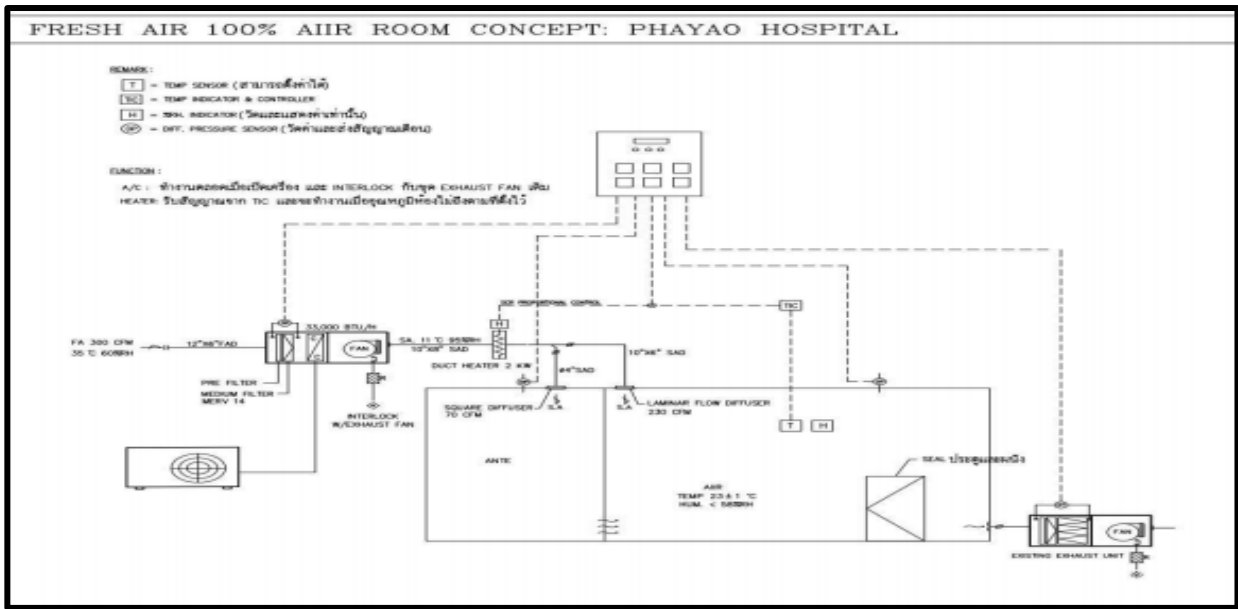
FRESH AIR 100% AIIR ROOM CONCEPT: PHAYAO HOSPITAL

REMARK :
T = TEMP SENSOR (สามารถตั้งค่าได้)
TIC = TEMP INDICATOR & CONTROLLER
H = %RH. INDICATOR (วัดและแสดงค่าเท่านั้น)
DP = DIFF. PRESSURE SENSOR (วัดค่าและส่งสัญญาณเตือน)

FUNCTION :
A/C : ทำงานตลอดเมื่อเปิดเครื่อง และ INTERLOCK กับชุด EXHAUST FAN เดิม
HEATER: รับสัญญาณจาก TIC และจะทำงานเมื่ออุณหภูมิห้องไม่ได้ตามที่ตั้งไว้

SCR PROPORTIONAL CONTROL
TIC
H
FA 300 CFM
35 °C 60%RH
12"x8"FAD
33,000 BTU/H
FAN
SA. 11 °C 95%RH
10"x8" SAD
10"x8" SAD
DUCT HEATER 2 KW
8"ø SAD
PRE FILTER
MEDIUM FILTER MERV 14
INTERLOCK W/EXHAUST FAN
SQUARE DIFFUSER 70 CFM
S.A
S.A
LAMINAR FLOW DIFFUSER 230 CFM
T
H
ANTE
AIIR
TEMP 23 ± 1 °C
HUM. < 55%RH
SEAL ประตูและผนัง
FAN
EXISTING EXHAUST UNIT